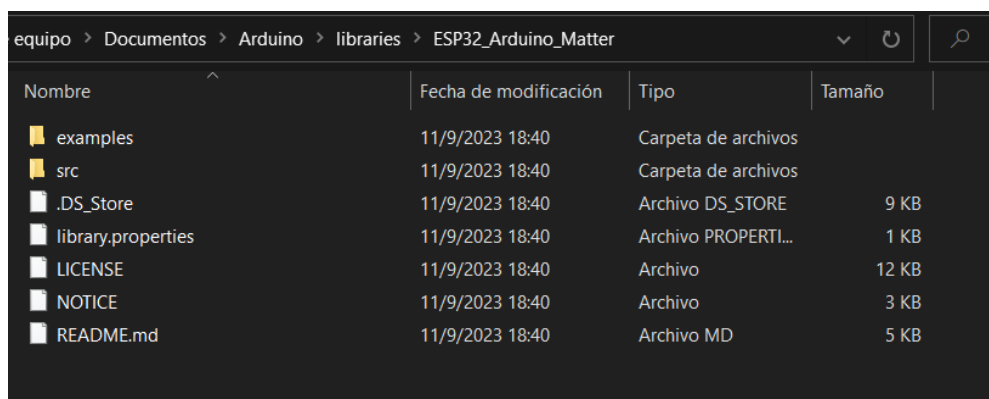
equipo > Documentos > Arduino > libraries > ESP32_Arduino_Matter

| Nombre | Fecha de modificación | Tipo | Tamaño |
|---|---|---|---|
| examples | 11/9/2023 18:40 | Carpeta de archivos | |
| src | 11/9/2023 18:40 | Carpeta de archivos | |
| .DS_Store | 11/9/2023 18:40 | Archivo DS_STORE | 9 KB |
| library.properties | 11/9/2023 18:40 | Archivo PROPERTI... | 1 KB |
| LICENSE | 11/9/2023 18:40 | Archivo | 12 KB |
| NOTICE | 11/9/2023 18:40 | Archivo | 3 KB |
| README.md | 11/9/2023 18:40 | Archivo MD | 5 KB |